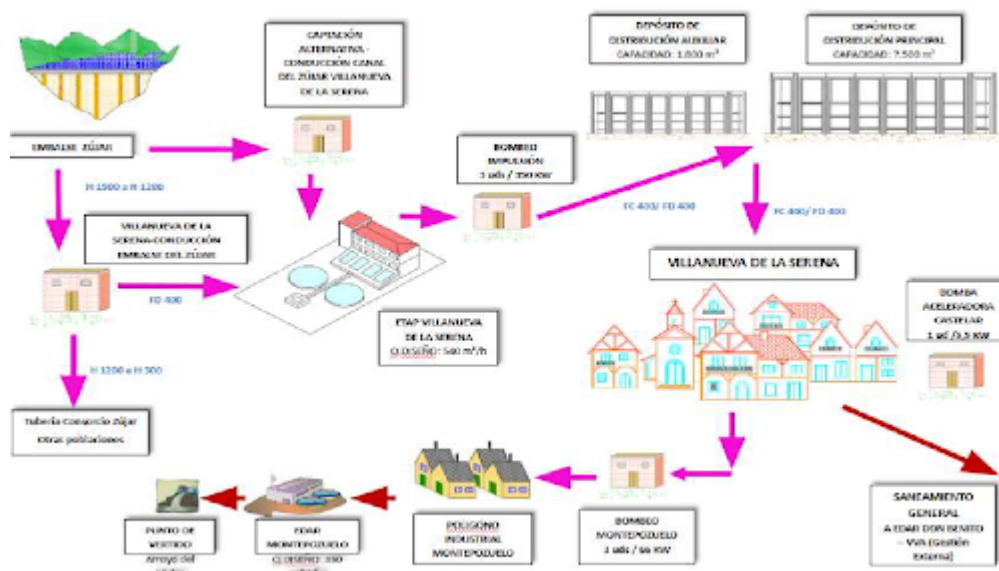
EMBALSE ZÚJAR

CAPTACIÓN ALTERNATIVA - CONDUCCIÓN CANAL DEL ZÚJAR VILLANUEVA DE LA SERENA

DEPÓSITO DE DISTRIBUCIÓN AUXILIAR CAPACIDAD: 1.000 m³

DEPÓSITO DE DISTRIBUCIÓN PRINCIPAL CAPACIDAD: 7.500 m³

BOMBEO IMPULSIÓN 1 uds / 250 KW

H 1500 a H 1200

VILLANUEVA DE LA SERENA-CONDUCCIÓN EMBALSE DEL ZÚJAR

FC 400/ FD 400

FC 400/ FD 400

VILLANUEVA DE LA SERENA

FD 400

ETAP VILLANUEVA DE LA SERENA Q DISEÑO: 540 m³/h

BOMBA ACELERADORA CASTELAR 1 ud /3,5 KW

H 1200 a H 500

Tubería Consorcio Zújar Otras poblaciones

SANEAMIENTO GENERAL A EDAR DON BENITO - VVA (Gestión Externa)

PUNTO DE VERTIDO Arroyo del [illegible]

EDAR MONTEPOZUELO Q DISEÑO: 350 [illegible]

POLÍGONO INDUSTRIAL MONTEPOZUELO

BOMBEO MONTEPOZUELO 1 uds / 66 KW